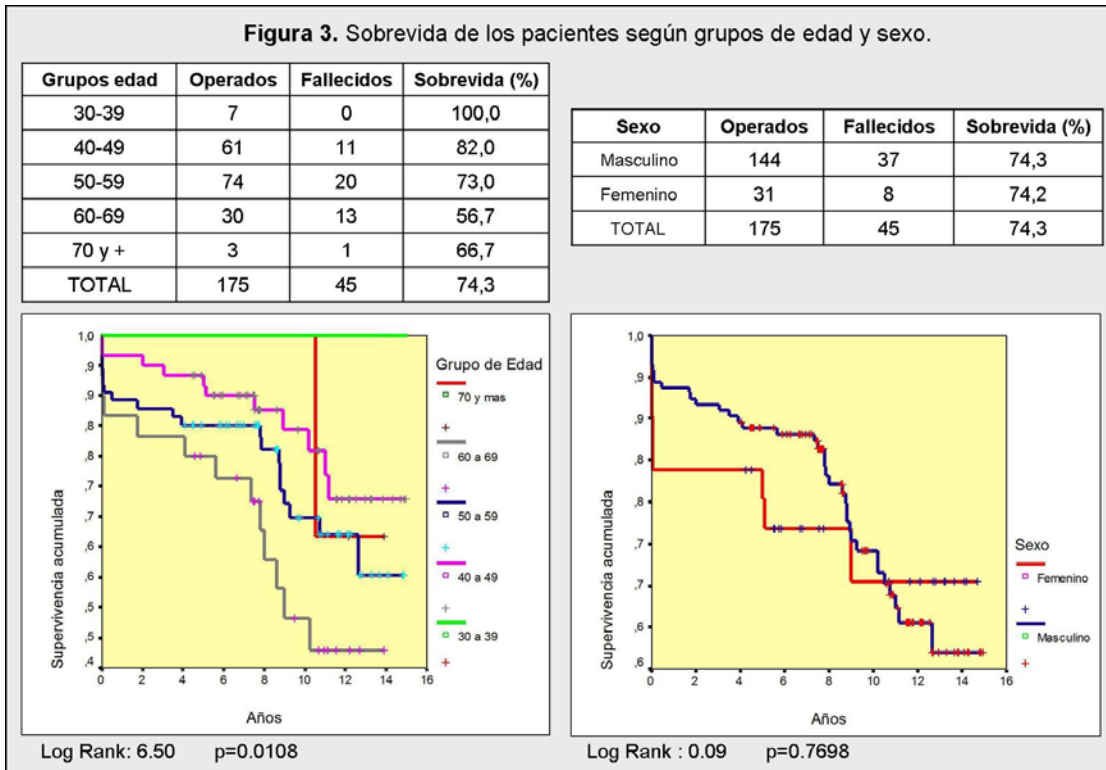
**Figura 3.** Sobrevida de los pacientes según grupos de edad y sexo.

| Grupos edad | Operados | Fallecidos | Sobrevida (%) |
|---|---|---|---|
| 30-39 | 7 | 0 | 100,0 |
| 40-49 | 61 | 11 | 82,0 |
| 50-59 | 74 | 20 | 73,0 |
| 60-69 | 30 | 13 | 56,7 |
| 70 y + | 3 | 1 | 66,7 |
| TOTAL | 175 | 45 | 74,3 |

| Sexo | Operados | Fallecidos | Sobrevida (%) |
|---|---|---|---|
| Masculino | 144 | 37 | 74,3 |
| Femenino | 31 | 8 | 74,2 |
| TOTAL | 175 | 45 | 74,3 |

1,0
,9
,9
,8
,8
,7
,7
,6
,6
,5
,5
,4
0 2 4 6 8 10 12 14 16
Supervivencia acumulada
Años
Grupo de Edad
70 y mas
+
60 a 69
+
50 a 59
+
40 a 49
+
30 a 39
+

Log Rank: 6.50 p=0.0108

1,0
,9
,9
,8
,8
,7
,7
,6
,6
0 2 4 6 8 10 12 14 16
Supervivencia acumulada
Años
Sexo
Femenino
+
Masculino
+

Log Rank : 0.09 p=0.7698